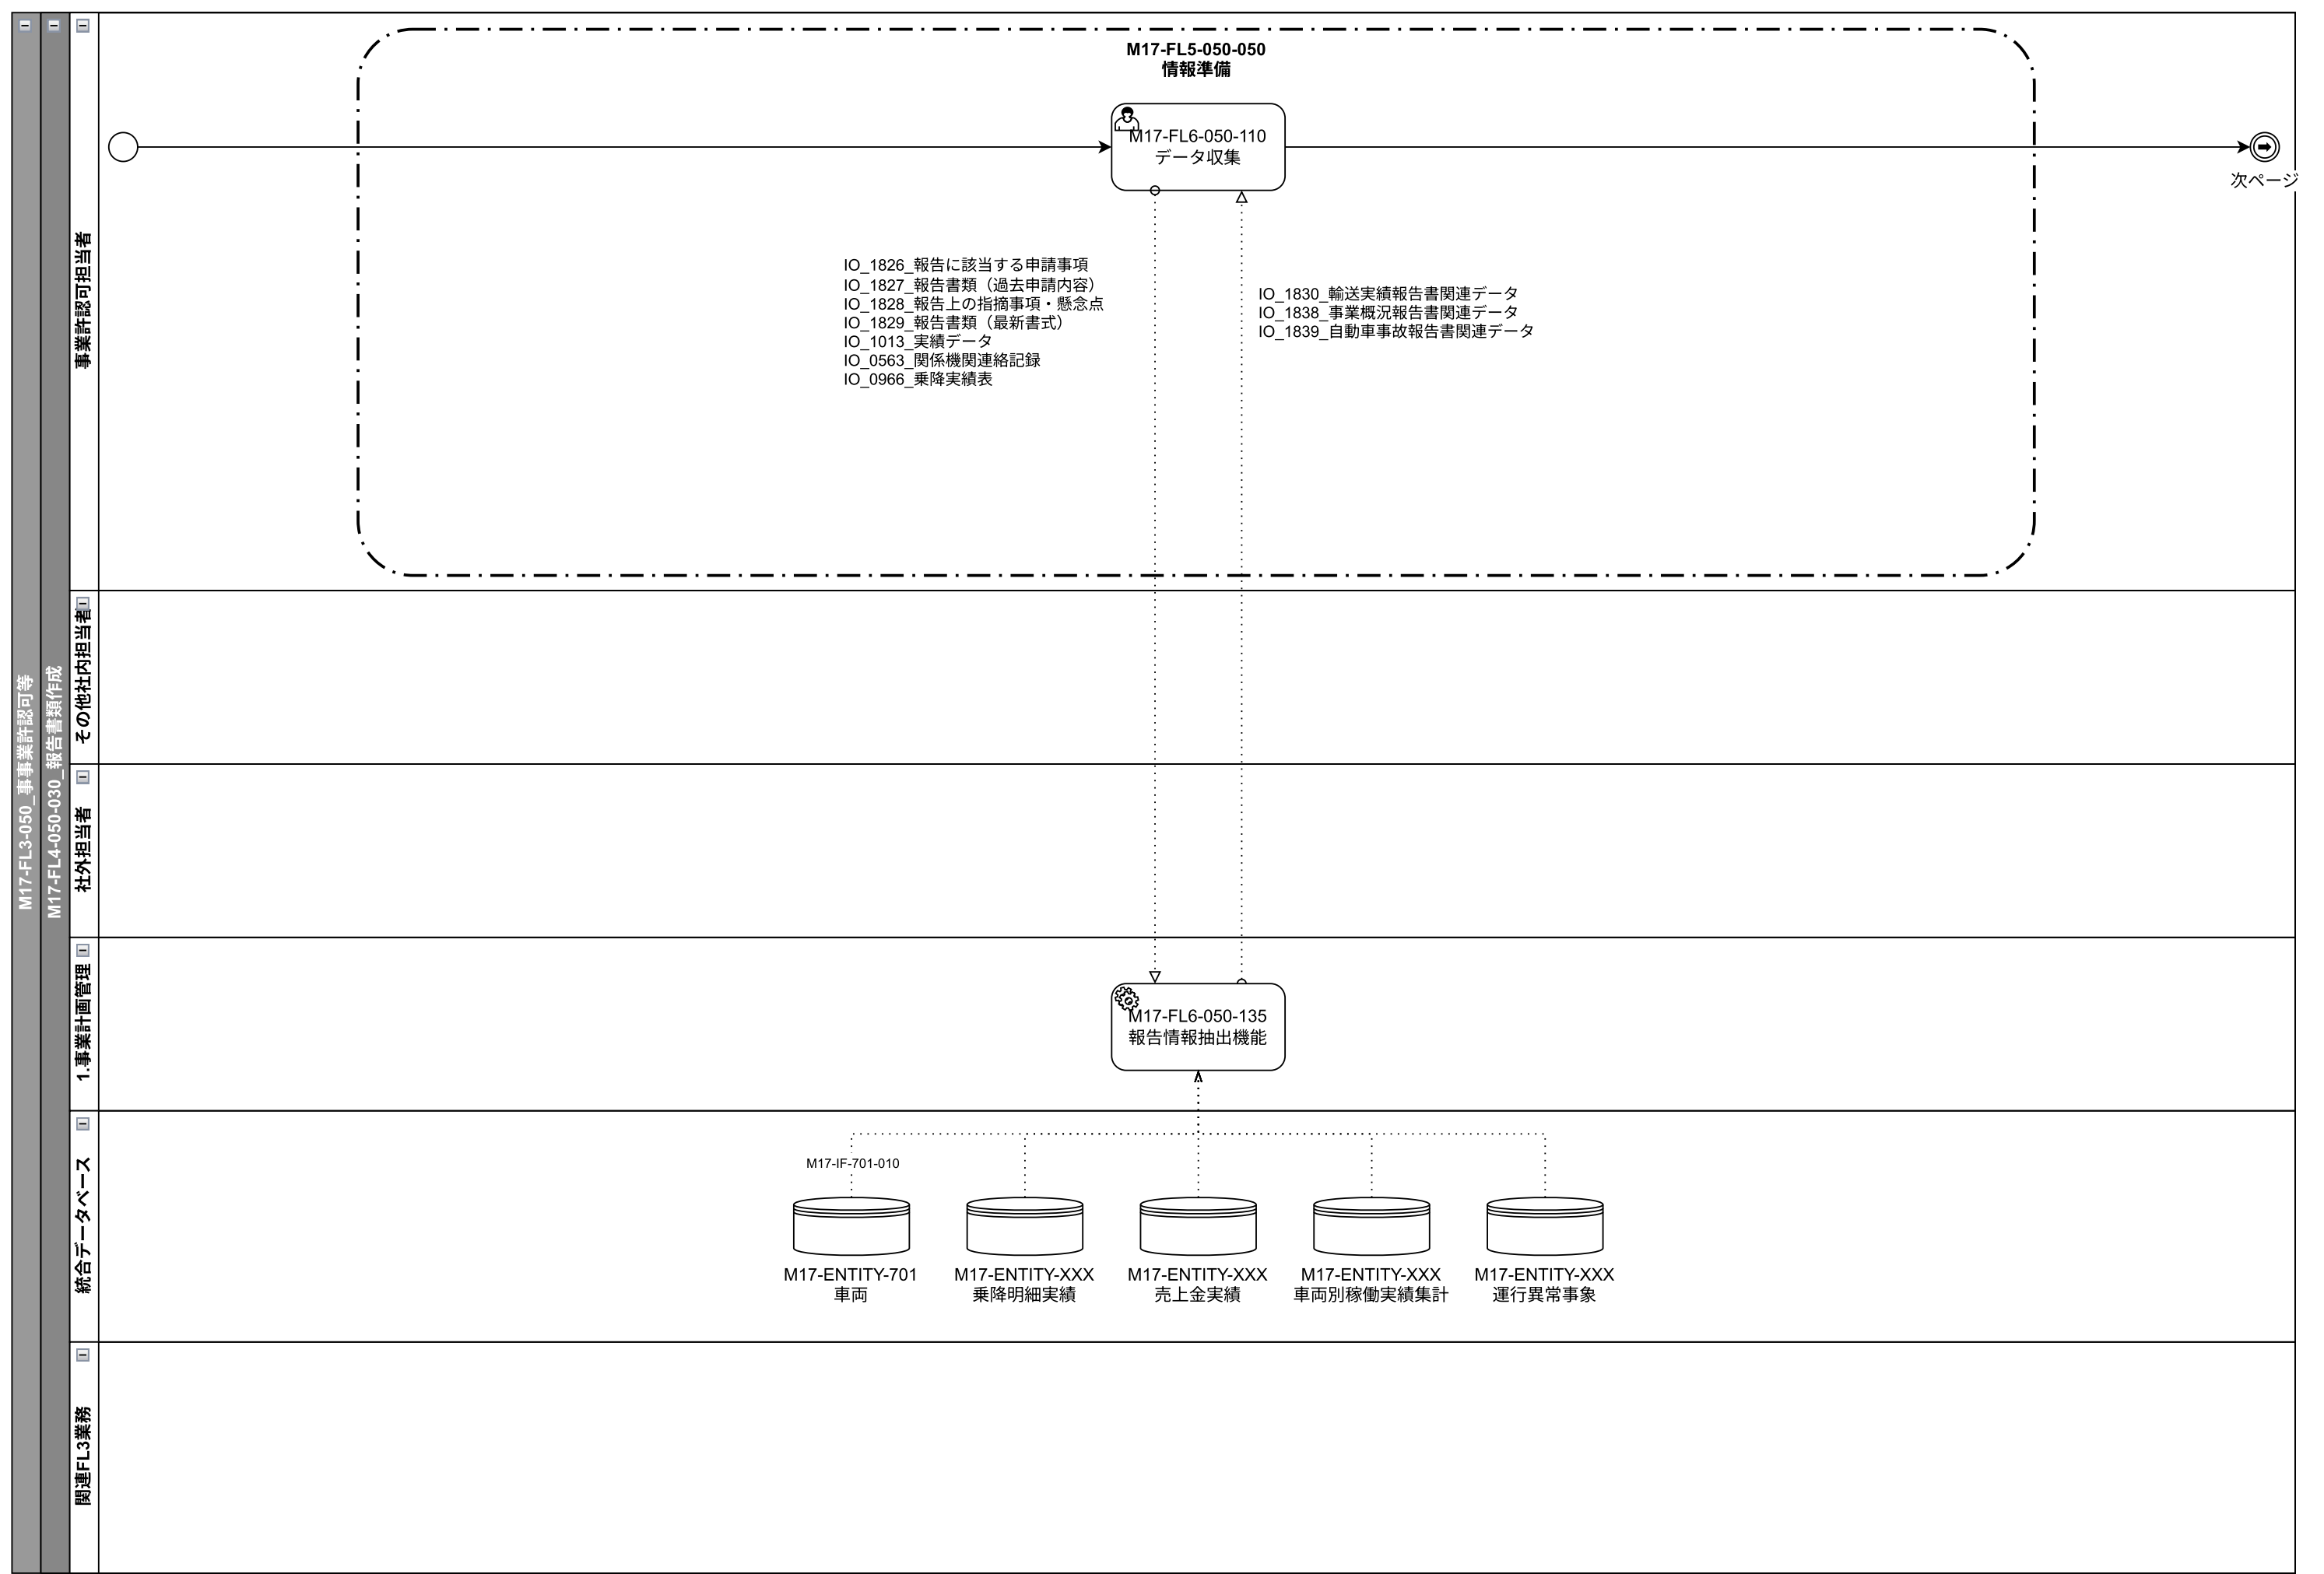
M17-FL3-050_事業許認可等

M17-FL4-050-030_報告書類作成

事業許認可担当者

M17-FL5-050-050
情報準備

M17-FL6-050-110
データ収集

次ページ

IO_1826_報告に該当する申請事項
IO_1827_報告書類（過去申請内容）
IO_1828_報告上の指摘事項・懸念点
IO_1829_報告書類（最新書式）
IO_1013_実績データ
IO_0563_関係機関連絡記録
IO_0966_乗降実績表

IO_1830_輸送実績報告書関連データ
IO_1838_事業概況報告書関連データ
IO_1839_自動車事故報告書関連データ

その他社内担当者

社外担当者

1.事業計画管理

M17-FL6-050-135
報告情報抽出機能

統合データベース

M17-IF-701-010

M17-ENTITY-701
車両

M17-ENTITY-XXX
乗降明細実績

M17-ENTITY-XXX
売上金実績

M17-ENTITY-XXX
車両別稼働実績集計

M17-ENTITY-XXX
運行異常事象

関連FL3業務